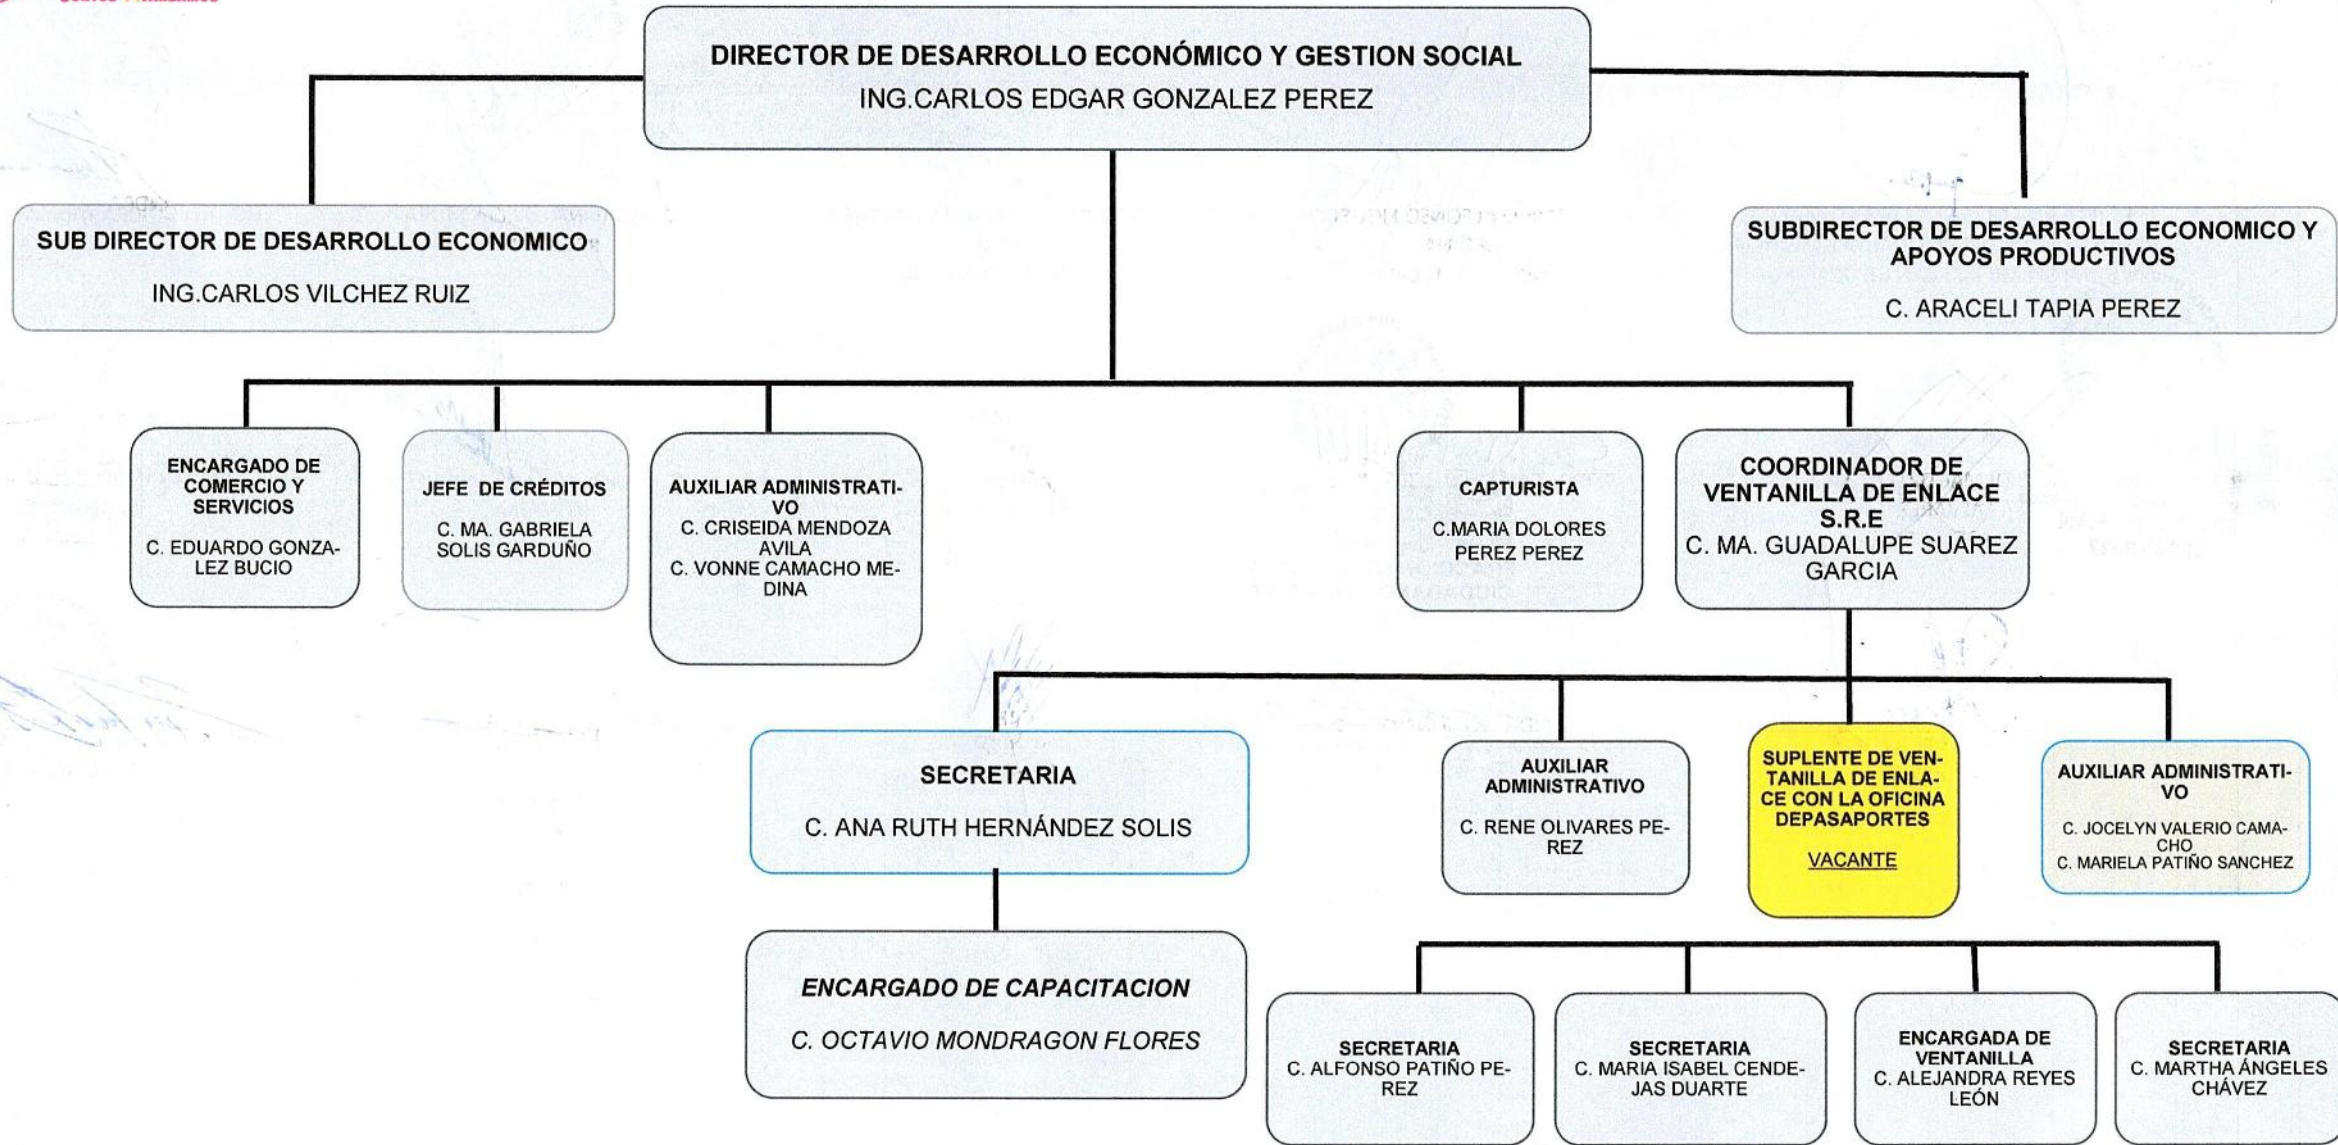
DIRECTOR DE DESARROLLO ECONÓMICO Y GESTION SOCIAL
ING.CARLOS EDGAR GONZALEZ PEREZ

SUB DIRECTOR DE DESARROLLO ECONOMICO
ING.CARLOS VILCHEZ RUIZ

SUBDIRECTOR DE DESARROLLO ECONOMICO Y APOYOS PRODUCTIVOS
C. ARACELI TAPIA PEREZ

ENCARGADO DE COMERCIO Y SERVICIOS
C. EDUARDO GONZALEZ BUCIO

JEFE DE CRÉDITOS
C. MA. GABRIELA SOLIS GARDUÑO

AUXILIAR ADMINISTRATIVO
C. CRISEIDA MENDOZA AVILA
C. VONNE CAMACHO MEDINA

CAPTURISTA
C.MARIA DOLORES PEREZ PEREZ

COORDINADOR DE VENTANILLA DE ENLACE S.R.E
C. MA. GUADALUPE SUAREZ GARCIA

SECRETARIA
C. ANA RUTH HERNÁNDEZ SOLIS

AUXILIAR ADMINISTRATIVO
C. RENE OLIVARES PEREZ

SUPLENTE DE VENTANILLA DE ENLACE CON LA OFICINA DEPASAPORTES
VACANTE

AUXILIAR ADMINISTRATIVO
C. JOCELYN VALERIO CAMACHO
C. MARIELA PATIÑO SANCHEZ

ENCARGADO DE CAPACITACION
C. OCTAVIO MONDRAGON FLORES

SECRETARIA
C. ALFONSO PATIÑO PEREZ

SECRETARIA
C. MARIA ISABEL CENDEJAS DUARTE

ENCARGADA DE VENTANILLA
C. ALEJANDRA REYES LEÓN

SECRETARIA
C. MARTHA ÁNGELES CHÁVEZ